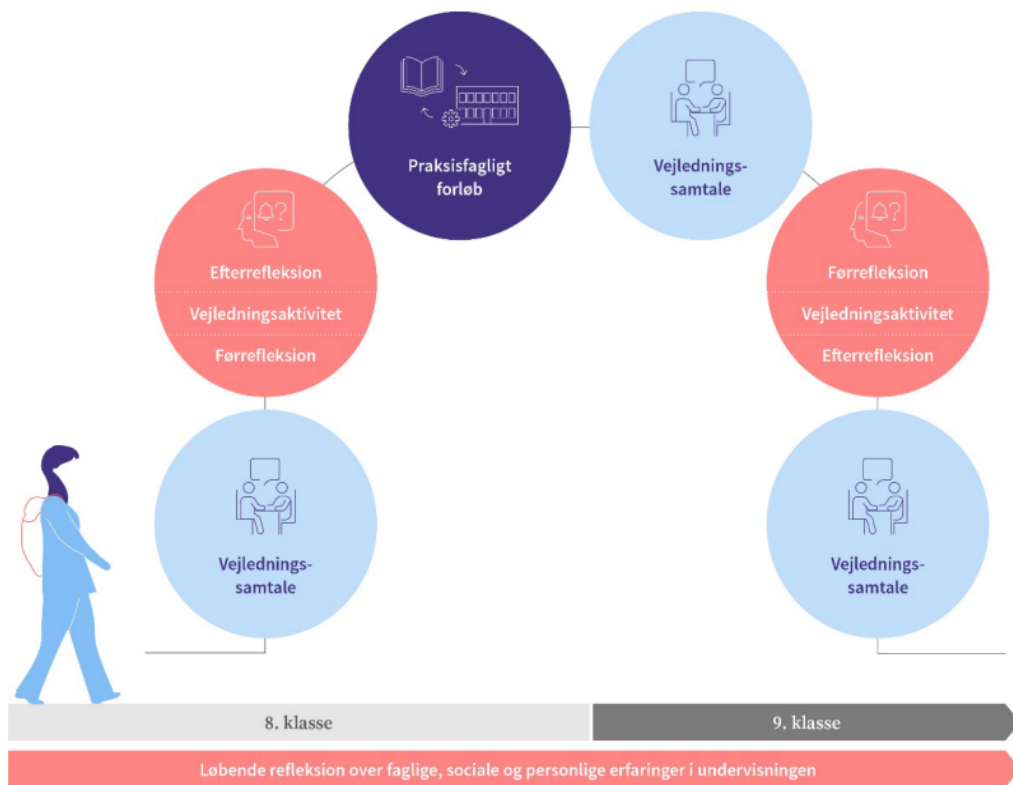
Praksisfagligt forløb

Vejledningssamtale

Efterrefleksion
Vejledningsaktivitet
Førrefleksion

Førrefleksion
Vejledningsaktivitet
Efterrefleksion

Vejledningssamtale

Vejledningssamtale

8. klasse

9. klasse

Løbende refleksion over faglige, sociale og personlige erfaringer i undervisningen